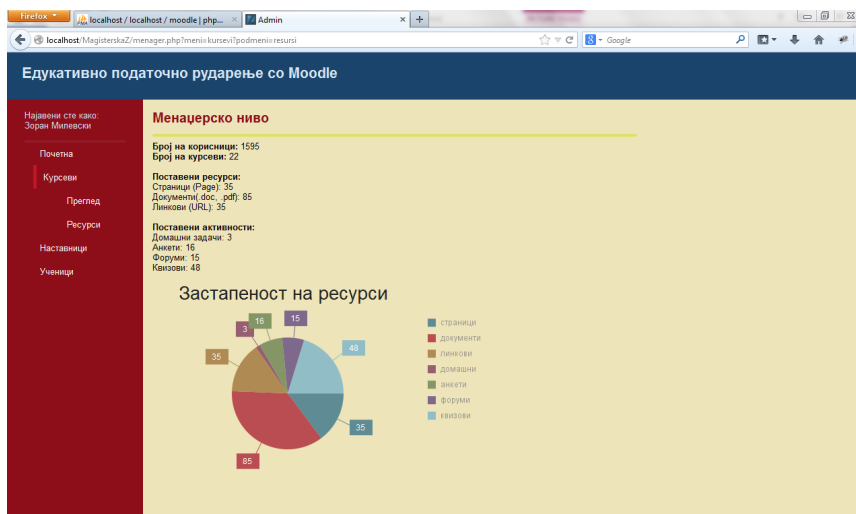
Firefox

localhost / localhost / moodle | php...

Admin

localhost/MagisterskaZ/menager.php?meni=kursevi?podmeni=resursi

Google

Едукативно податочно рударење со Moodle

Најавени сте како: Зоран Милевски

Почетна

Курсеви

Преглед

Ресурси

Наставници

Ученици

Менаџерско ниво

Број на корисници: 1595
Број на курсеви: 22

Поставени ресурси:
Страници (Page): 35
Документи(.doc, .pdf): 85
Линкови (URL): 35

Поставени активности:
Домашни задачи: 3
Анкети: 16
Форуми: 15
Квизови: 48

Застапеност на ресурси

3
16
15
48
35
35
85

страници
документи
линкови
домашни
анкети
форуми
квизови